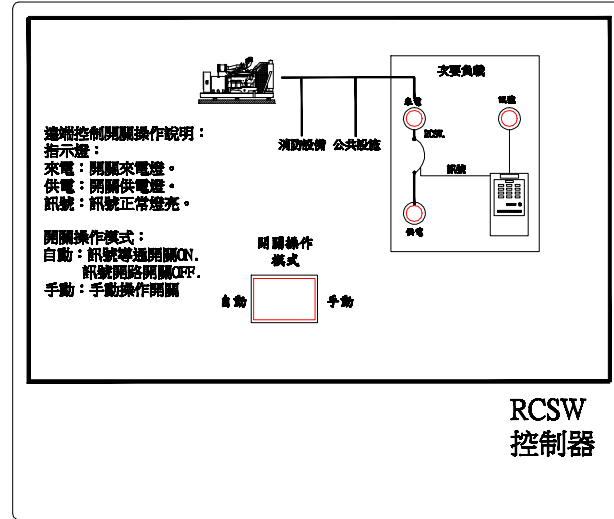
遠端控制開關操作說明：
指示燈：
來電：開關來電燈。
供電：開關供電燈。
訊號：訊號正常燈亮。

開關操作模式：
自動：訊號導通開關ON.
訊號開路開關OFF.
手動：手動操作開關

消防設備　公共設施

次要負載

來電

RCSW

訊號

訊號

供電

開關操作
模式

自動

手動

RCSW
控制器